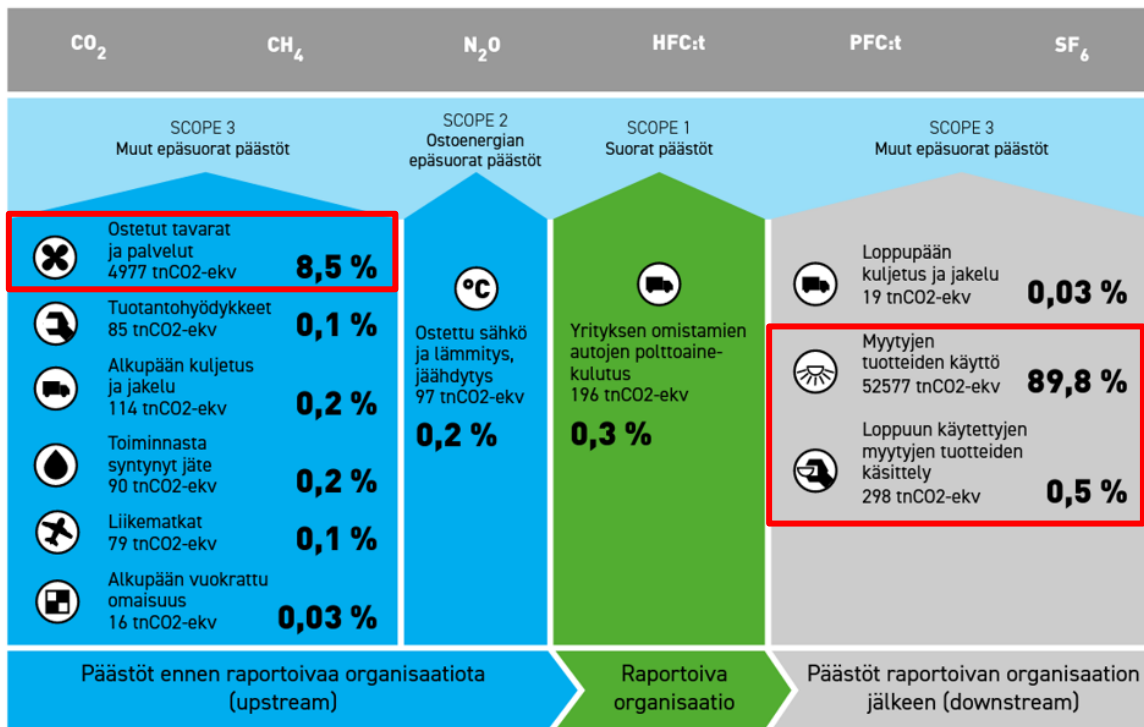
$CO_2$ $CH_4$ $N_2O$ HFC:t PFC:t $SF_6$

SCOPE 3
Muut epäsuorat päästöt

SCOPE 2
Ostoenergian epäsuorat päästöt

SCOPE 1
Suorat päästöt

SCOPE 3
Muut epäsuorat päästöt

Ostetut tavarat ja palvelut
4977 tnCO2-ekv 8,5 %

Tuotantohyödykkeet
85 tnCO2-ekv 0,1 %

Alkupään kuljetus ja jakelu
114 tnCO2-ekv 0,2 %

Toiminnasta syntynyt jäte
90 tnCO2-ekv 0,2 %

Liikematkat
79 tnCO2-ekv 0,1 %

Alkupään vuokrattu omaisuus
16 tnCO2-ekv 0,03 %

°C

Ostettu sähkö ja lämmitys, jäähdytys
97 tnCO2-ekv
0,2 %

Yrityksen omistamien autojen polttoainekulutus
196 tnCO2-ekv
0,3 %

Loppupään kuljetus ja jakelu
19 tnCO2-ekv 0,03 %

Myytyjen tuotteiden käyttö
52577 tnCO2-ekv 89,8 %

Loppuun käytettyjen myytyjen tuotteiden käsittely
298 tnCO2-ekv 0,5 %

Päästöt ennen raportoivaa organisaatiota (upstream)

Raportoiva organisaatio

Päästöt raportoivan organisaation jälkeen (downstream)